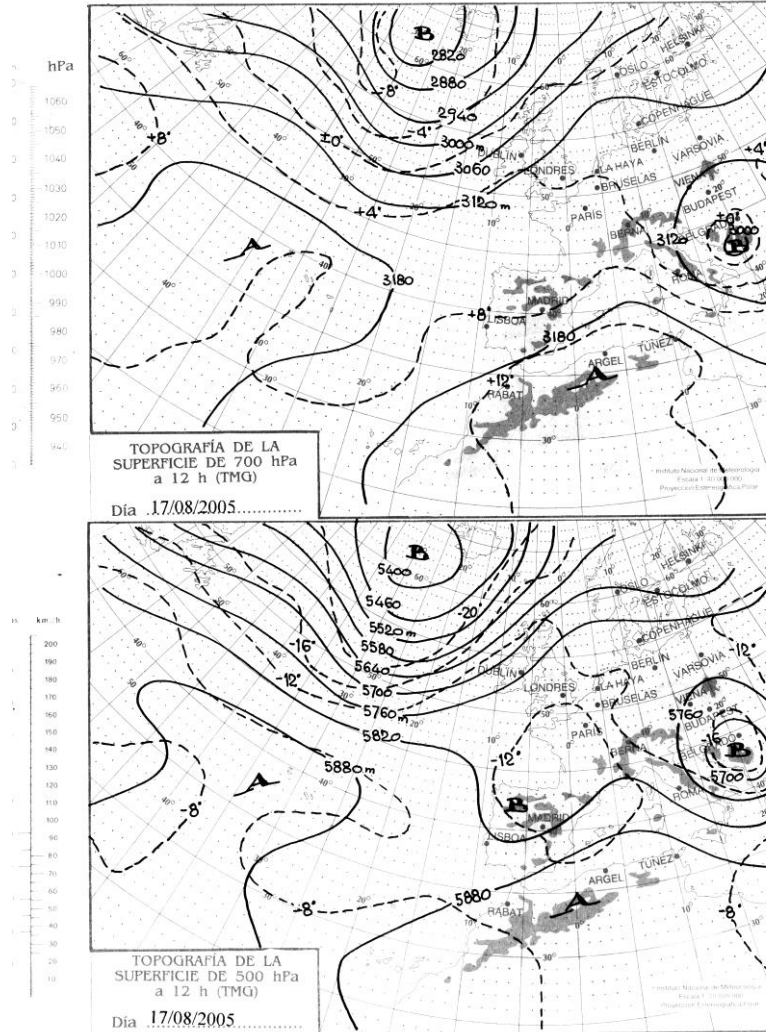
hPa
1060
1050
1040
1030
1020
1010
1000
990
980
970
960
950
940

B
2820
2880
-8°
2940
-4°
±0°
+8°
3000 m
3060
3120 m
+4°
A
3180
+8°
3180
+12°
A
+4°
+8°
3120
3000
B

OSLO
HELSINKI
ESTOCOLMO
COPENHAGUE
BERLIN
VARSOVIA
LA HAYA
DUBLIN
LONDRES
BRUSELAS
VIENA
BUDAPEST
PARIS
BERNA
BELGRADO
ROMA
MADRID
LISBOA
ARGEL
TUNEZ
RABAT

TOPOGRAFÍA DE LA SUPERFICIE DE 700 hPa a 12 h (TMG)

Día 17/08/2005............

Instituto Nacional de Meteorología
Escala 1:30 000 000
Proyección Estereográfica Polar

km h
200
190
180
170
160
150
140
130
120
110
100
90
80
70
60
50
40
30
20
10

B
5400
5460
-20°
5520 m
-16°
5580
5640
-12°
5700
5760 m
5820
5880 m
A
-8°
-12°
B
A
5880
-8°
-8°
-12°
5760
-16°
B
5700

OSLO
HELSINKI
ESTOCOLMO
COPENHAGUE
BERLIN
VARSOVIA
LA HAYA
DUBLIN
LONDRES
BRUSELAS
VIENA
BUDAPEST
PARIS
BERNA
ROMA
MADRID
LISBOA
ARGEL
TUNEZ
RABAT

TOPOGRAFÍA DE LA SUPERFICIE DE 500 hPa a 12 h (TMG)

Día 17/08/2005............

Instituto Nacional de Meteorología
Escala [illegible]
Proyección Estereográfica Polar